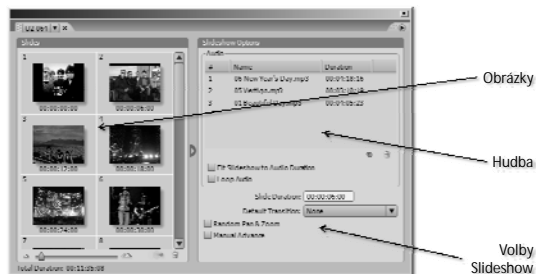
U2 live
Slides
1
00:00:00:00
2
00:00:06:00
3
00:00:12:00
4
00:00:18:00
5
00:00:24:00
6
00:00:30:00
7
8
Total Duration: 00:11:28:08
Slideshow Options
Audio
| # | Name | Duration |
|---|---|---|
| 1 | 06 New Year's Day.mp3 | 00:04:18:16 |
| 2 | 05 Vertigo.mp3 | 00:03:16:18 |
| 3 | 01 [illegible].mp3 | 00:03:53:23 |
Fit Slideshow to Audio Duration
Loop Audio
Slide Duration: 00:00:06:00
Default Transition: None
Random Pan & Zoom
Manual Advance
Obrázky
Hudba
Volby Slideshow